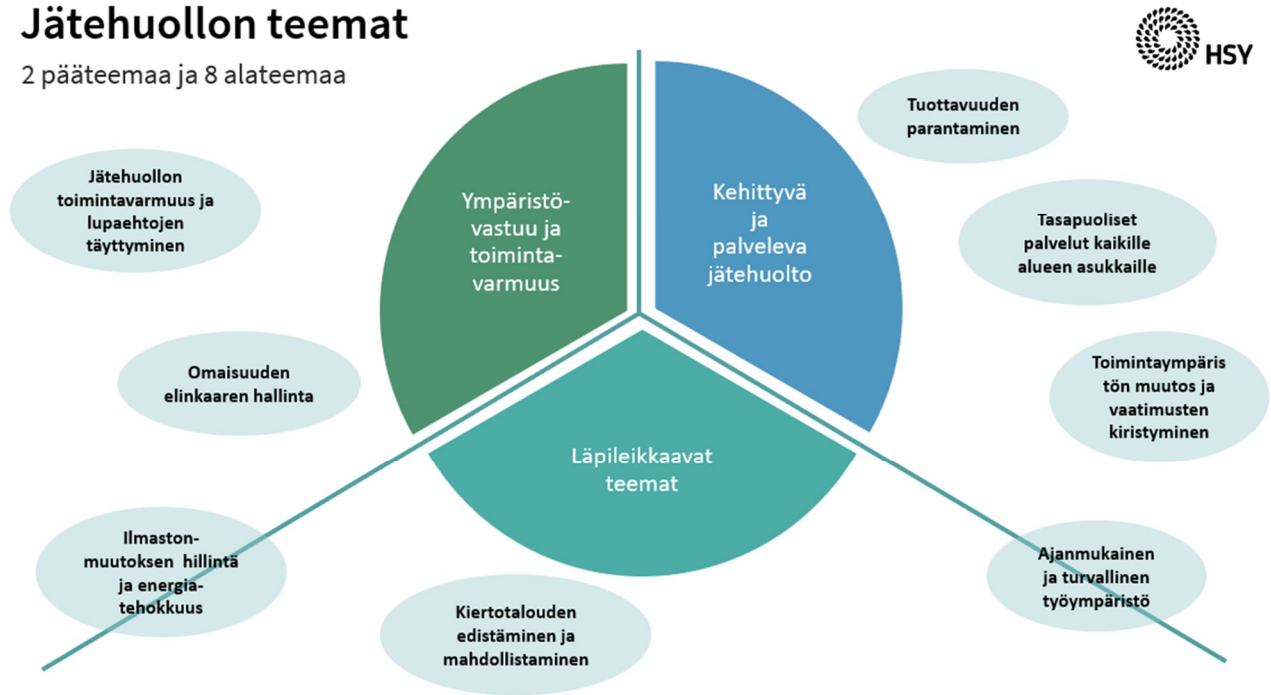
Jätehuollon teemat

2 pääteemaa ja 8 alateemaa

HSY

Ympäristövastuu ja toimintavarmuus

Kehittyvä ja palveleva jätehuolto

Läpileikkaavat teemat

Jätehuollon toimintavarmuus ja lupaehtojen täyttyminen

Omaisuuden elinkaaren hallinta

Ilmastonmuutoksen hillintä ja energiatehokkuus

Kiertotalouden edistäminen ja mahdollistaminen

Tuottavuuden parantaminen

Tasapuoliset palvelut kaikille alueen asukkaille

Toimintaympäristön muutos ja vaatimusten kiristyminen

Ajanmukainen ja turvallinen työympäristö